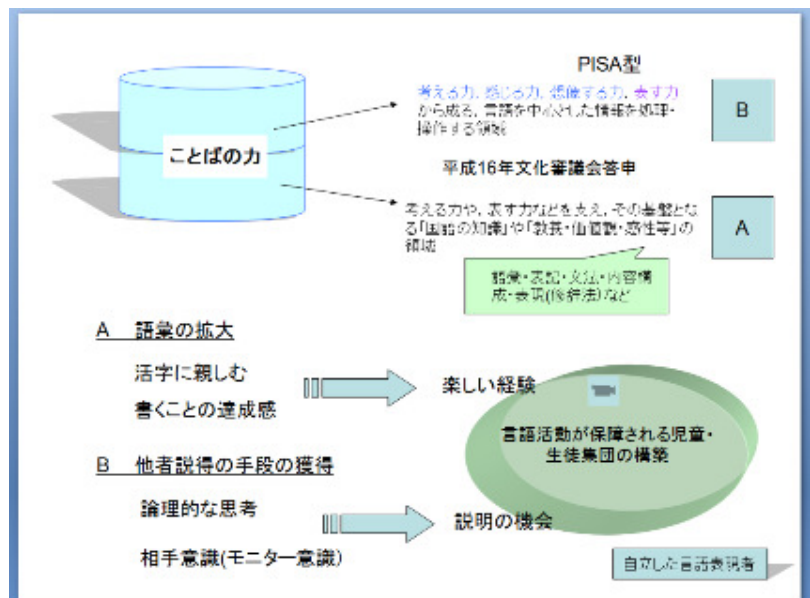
ことばの力

PISA型

考える力、感じる力、想像する力、表す力から成る、言語を中心とした情報を処理・操作する領域

B

平成16年文化審議会答申

考える力や、表す力などを支え、その基盤となる「国語の知識」や「教養・価値観・感性等」の領域

A

語彙・表記・文法・内容構成・表現(修辞法)など

A　語彙の拡大

活字に親しむ

書くことの達成感

楽しい経験

言語活動が保障される児童・生徒集団の構築

B　他者説得の手段の獲得

論理的な思考

相手意識(モニター意識)

説明の機会

自立した言語表現者